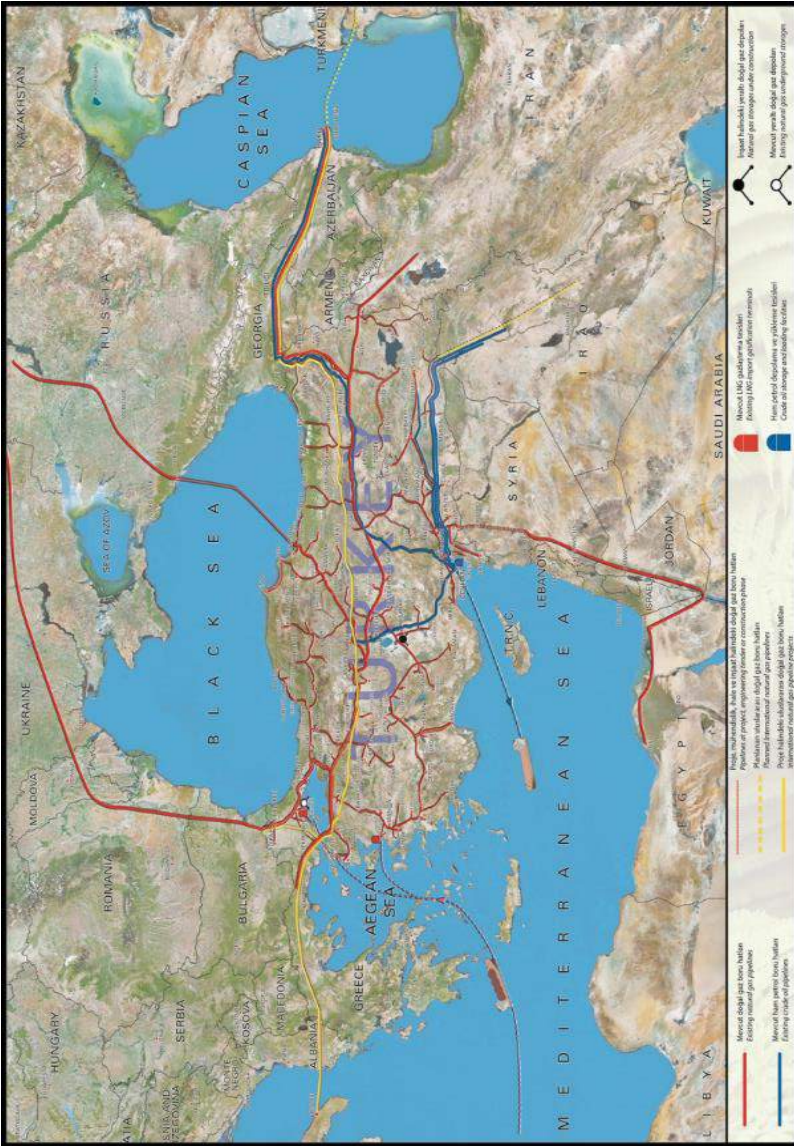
KAZAKHSTAN
TURKMENI
CASPIAN SEA
RUSSIA
AZERBAIJAN
GEORGIA
ARMENIA
IRAN
IRAQ
KUWAIT
SAUDI ARABIA
SEA OF AZOV
UKRAINE
BLACK SEA
TURKEY
SYRIA
LEBANON
ISRAEL
JORDAN
TRNC
MOLDOVA
ROMANIA
BULGARIA
HUNGARY
SERBIA
KOSOVA
MACEDONIA
ALBANIA
GREECE
AEGEAN SEA
MEDITERRANEAN SEA
EGYPT
LIBYA

Mevcut doğal gaz boru hatları
Existing natural gas pipelines

Mevcut ham petrol boru hatları
Existing crude oil pipelines

Proje, mühendislik, ihale ve inşaat halindeki doğal gaz boru hatları
Pipelines at project, engineering tender or construction phase

Planlanan uluslararası doğal gaz boru hatları
Planned international natural gas pipelines

Proje halindeki uluslararası doğal gaz boru hatları
International natural gas pipeline projects

Mevcut LNG gazlaştırma tesisleri
Existing LNG import gasification terminals

Ham petrol depolama ve yükleme tesisleri
Crude oil storage and loading facilities

İnşaat halindeki yeraltı doğal gaz depoları
Natural gas storages under construction

Mevcut yeraltı doğal gaz depoları
Existing natural gas underground storages